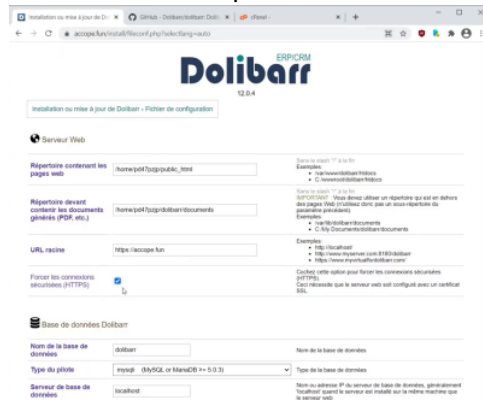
Installation ou mise à jour de ×
GitHub - Dolibarr/dolibarr: Dolib ×
cPanel - ×
+

accope.fun/install/fileconf.php?selectlang=auto

ERP/CRM
Dolibarr
12.0.4

Installation ou mise à jour de Dolibarr - Fichier de configuration

Serveur Web

| | | |
|---|---|---|
| Répertoire contenant les pages web | /home/pd47pzjp/public_html | Sans le slash "/" à la fin<br>Exemples :<br>• /var/www/dolibarr/htdocs<br>• C:/wamp/www/dolibarr/htdocs |
| Répertoire devant contenir les documents générés (PDF, etc.) | /home/pd47pzjp/dolibarr/documents | Sans le slash "/" à la fin<br>IMPORTANT : Vous devez utiliser un répertoire qui est en dehors des pages Web (n'utilisez donc pas un sous-répertoire du paramètre précédent).<br>Exemples :<br>• /var/lib/dolibarr/documents<br>• C:/My Documents/dolibarr/documents |
| URL racine | https://accope.fun | Exemples :<br>• http://localhost/<br>• http://www.myserver.com:8180/dolibarr<br>• https://www.myvirtualfordolibarr.com/ |
| Forcer les connexions sécurisées (HTTPS) | ☑ | Cochez cette option pour forcer les connexions sécurisées (HTTPS).<br>Ceci nécessite que le serveur web soit configuré avec un certificat SSL. |

Base de données Dolibarr

| | | |
|---|---|---|
| Nom de la base de données | dolibarr | Nom de la base de données |
| Type du pilote | mysqli (MySQL or MariaDB >= 5.0.3) | Nom du pilote |
| Serveur de base de données | localhost | Nom ou adresse IP du serveur de base de données, généralement 'localhost' quand le serveur est installé sur la même machine que le serveur web |